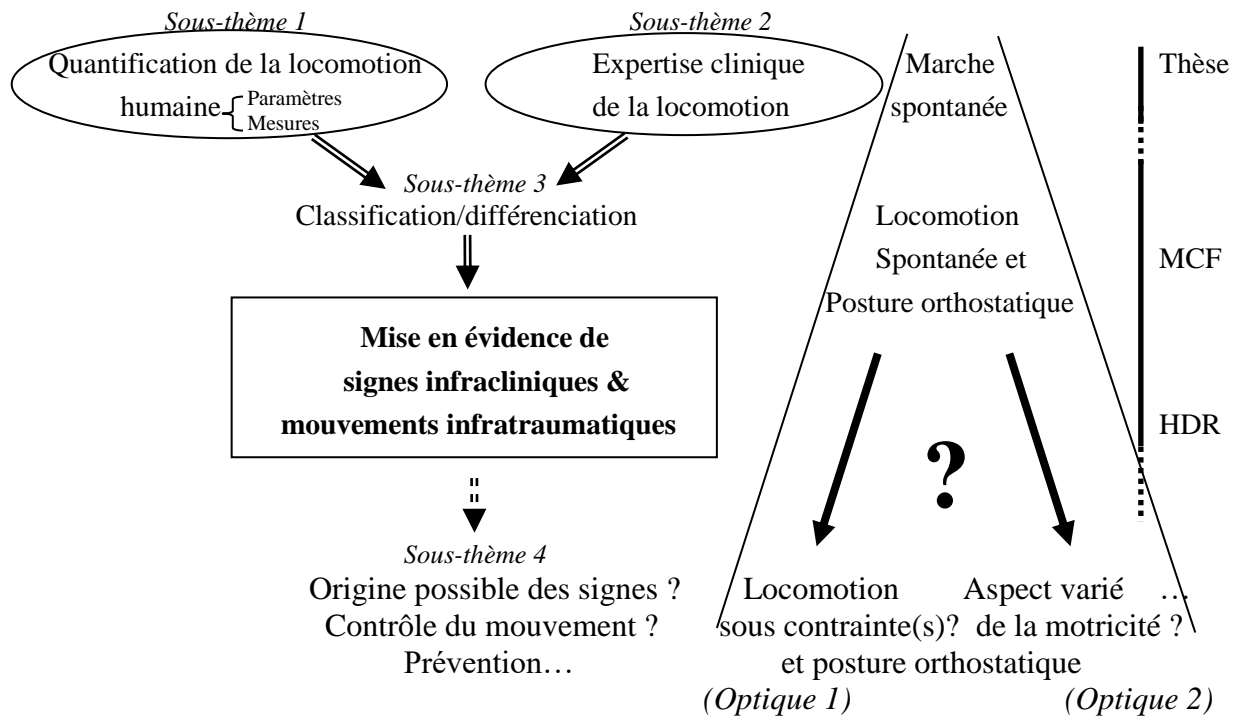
Sous-thème 1

Quantification de la locomotion humaine Paramètres Mesures

Sous-thème 2

Expertise clinique de la locomotion

Marche spontanée

Thèse

Sous-thème 3

Classification/différenciation

Locomotion Spontanée et Posture orthostatique

MCF

**Mise en évidence de signes infracliniques & mouvements infratraumatiques**

HDR

?

Sous-thème 4

Origine possible des signes ?
Contrôle du mouvement ?
Prévention…

Locomotion sous contrainte(s)? et posture orthostatique

Aspect varié de la motricité ?

…

(Optique 1)

(Optique 2)